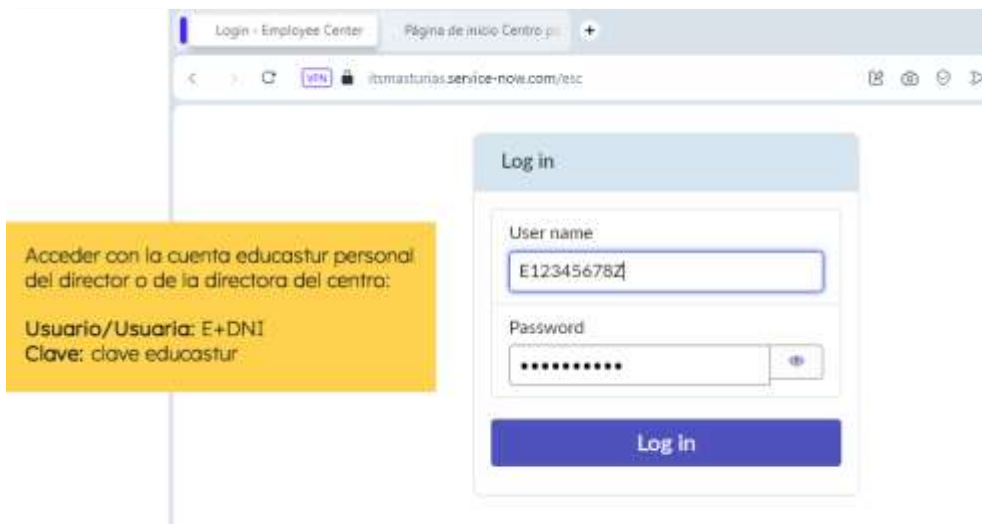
Login - Employee Center

Página de inicio Centro p

+

VPN

itsmasturias.service-now.com/esc

Log in

User name

E12345678Z

Password

•••••••••••

Log in

Acceder con la cuenta educastur personal del director o de la directora del centro:

Usuario/Usuaria: E+DNI
Clave: clave educastur